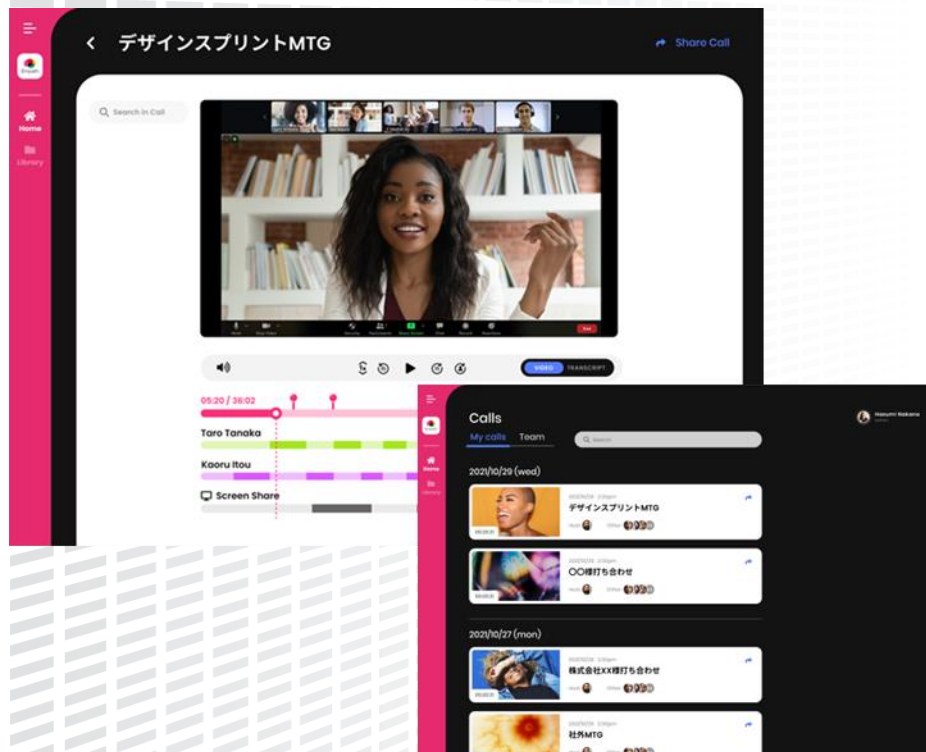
Home

Library

< デザインスプリントMTG

Share Call

Search in Call

05:20 / 36:02

VIDEO TRANSCRIPT

Taro Tanaka

Kaoru Itou

Screen Share

Calls

My calls Team

Search

Hasumi Nakano

2021/10/29 (wed)

デザインスプリントMTG

〇〇様打ち合わせ

2021/10/27 (mon)

株式会社XX様打ち合わせ

社外MTG

Home

Library